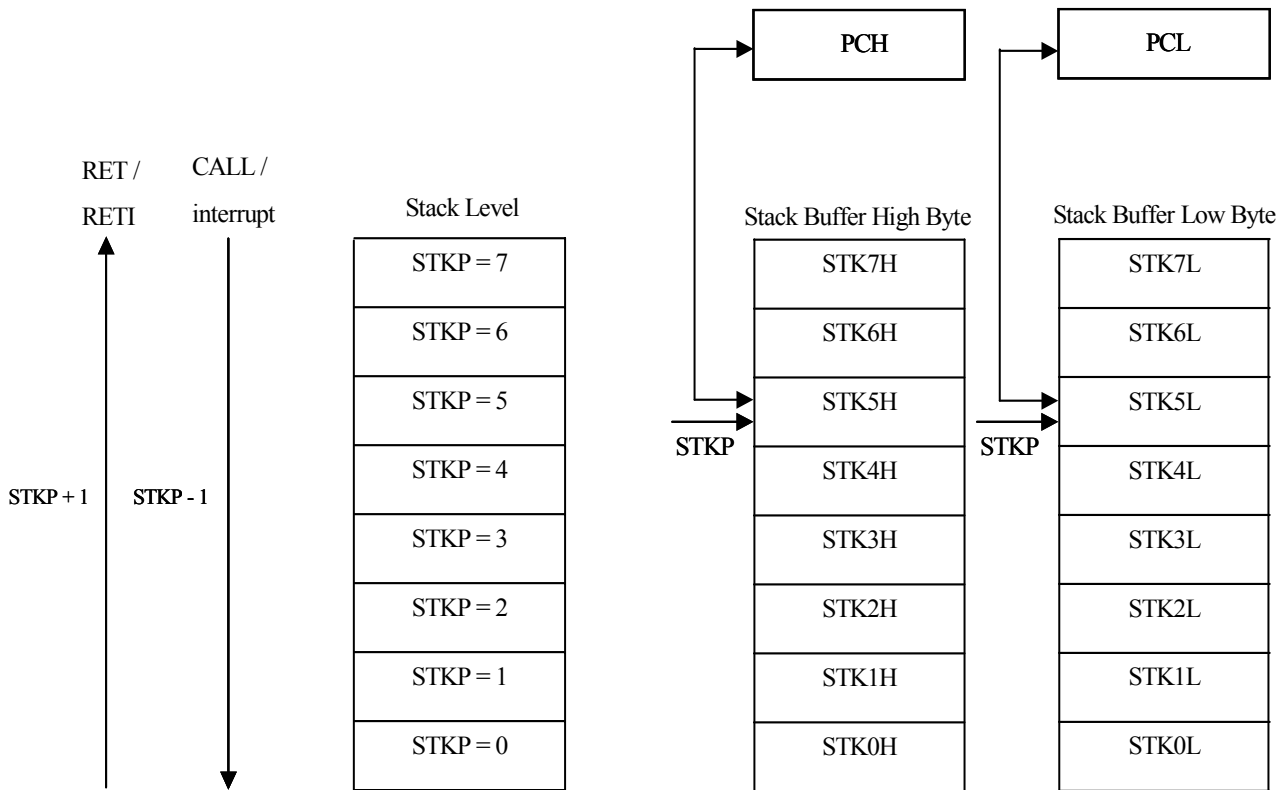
PCH

PCL

RET / RETI

CALL / interrupt

Stack Level

Stack Buffer High Byte

Stack Buffer Low Byte

| Stack Level | Stack Buffer High Byte | Stack Buffer Low Byte |
|---|---|---|
| STKP = 7 | STK7H | STK7L |
| STKP = 6 | STK6H | STK6L |
| STKP = 5 | STK5H | STK5L |
| STKP = 4 | STK4H | STK4L |
| STKP = 3 | STK3H | STK3L |
| STKP = 2 | STK2H | STK2L |
| STKP = 1 | STK1H | STK1L |
| STKP = 0 | STK0H | STK0L |

STKP

STKP

STKP + 1

STKP - 1